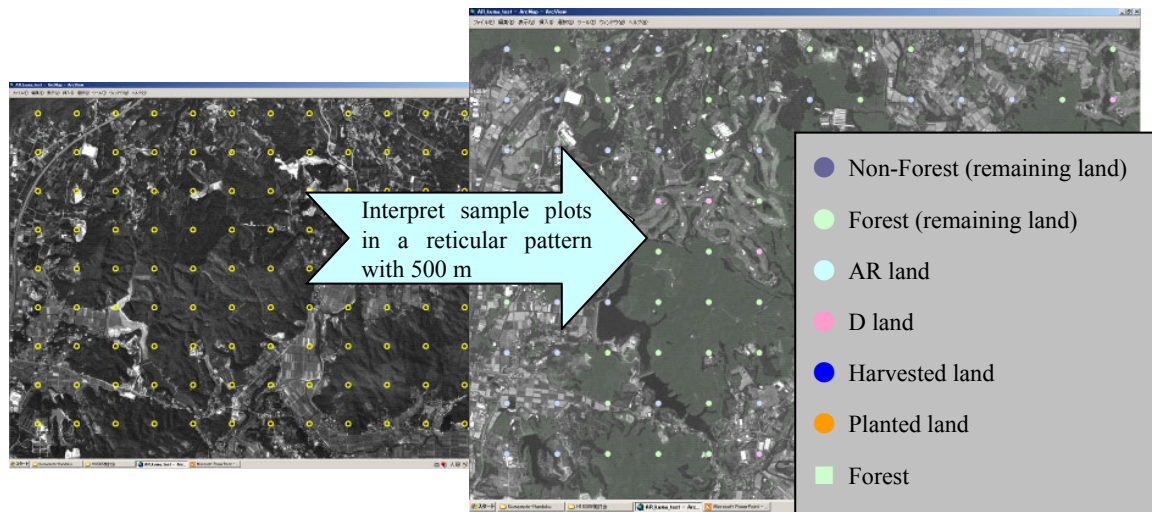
AR_kuma_test - ArcMap - ArcView

ファイル(F) 編集(E) 表示(V) 挿入(I) 選択(S) ツール(T) ウィンドウ(W) ヘルプ(H)

Interpret sample plots in a reticular pattern with 500 m

Non-Forest (remaining land)

Forest (remaining land)

AR land

D land

Harvested land

Planted land

Forest

スタート

Kumamoto-Handaku

AR_kuma_test - ArcMap

Microsoft PowerPoint